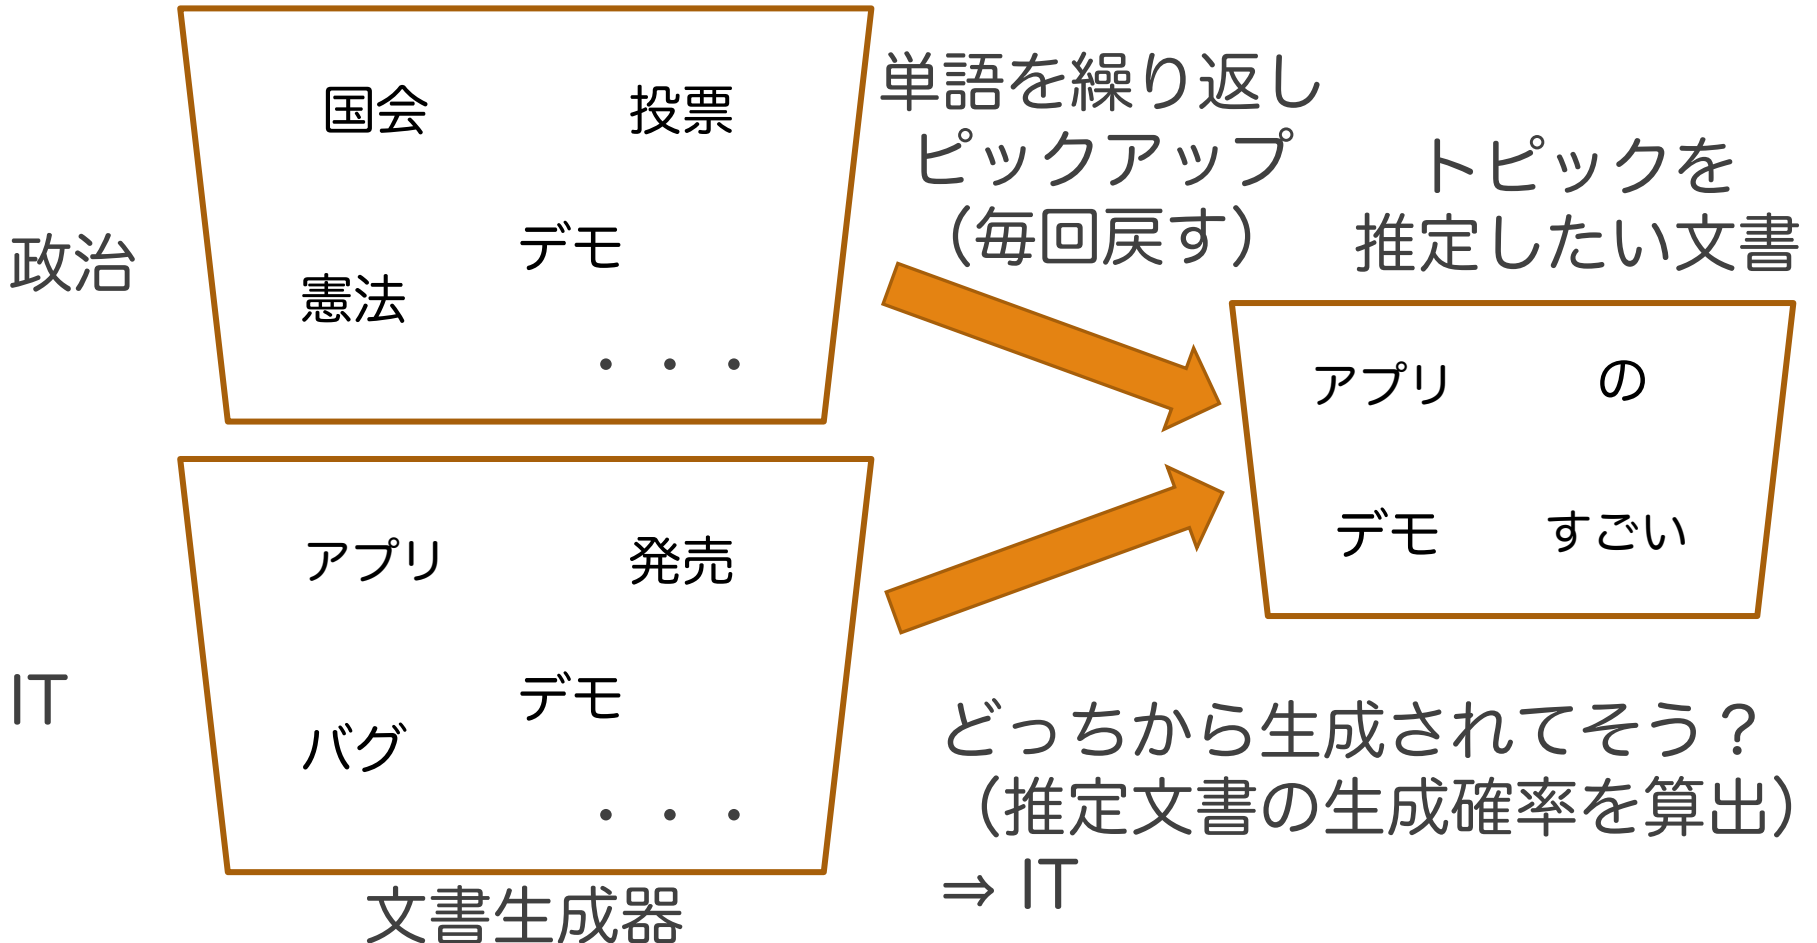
政治

国会　投票

デモ

憲法

・・・

IT

アプリ　発売

デモ

バグ

・・・

文書生成器

単語を繰り返し
ピックアップ
（毎回戻す）

トピックを
推定したい文書

アプリ　の

デモ　すごい

どっちから生成されてそう？
（推定文書の生成確率を算出）
⇒ IT